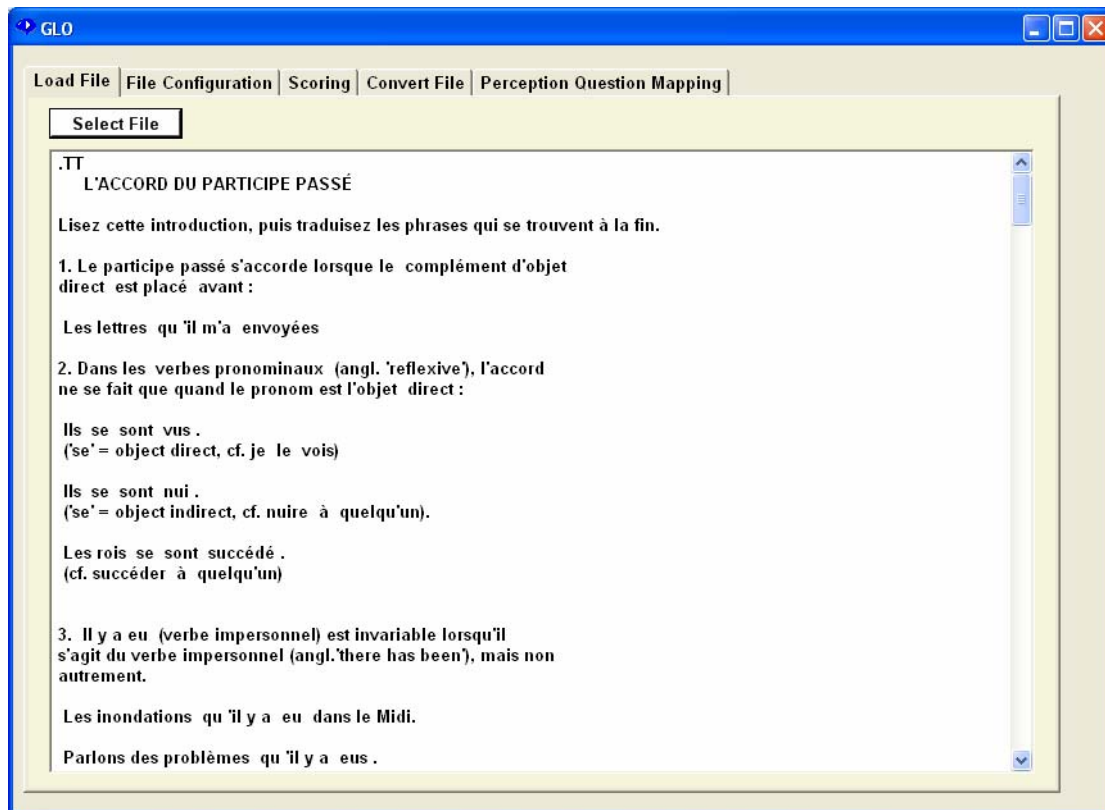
GLO

Load File | File Configuration | Scoring | Convert File | Perception Question Mapping

Select File

.TT
L'ACCORD DU PARTICIPE PASSÉ

Lisez cette introduction, puis traduisez les phrases qui se trouvent à la fin.

1. Le participe passé s'accorde lorsque le complément d'objet direct est placé avant :

Les lettres qu 'il m'a envoyées

2. Dans les verbes pronominaux (angl. 'reflexive'), l'accord ne se fait que quand le pronom est l'objet direct :

Ils se sont vus .
('se' = object direct, cf. je le vois)

Ils se sont nui .
('se' = object indirect, cf. nuire à quelqu'un).

Les rois se sont succédé .
(cf. succéder à quelqu'un)

3. Il y a eu (verbe impersonnel) est invariable lorsqu'il s'agit du verbe impersonnel (angl.'there has been'), mais non autrement.

Les inondations qu 'il y a eu dans le Midi.

Parlons des problèmes qu 'il y a eus .